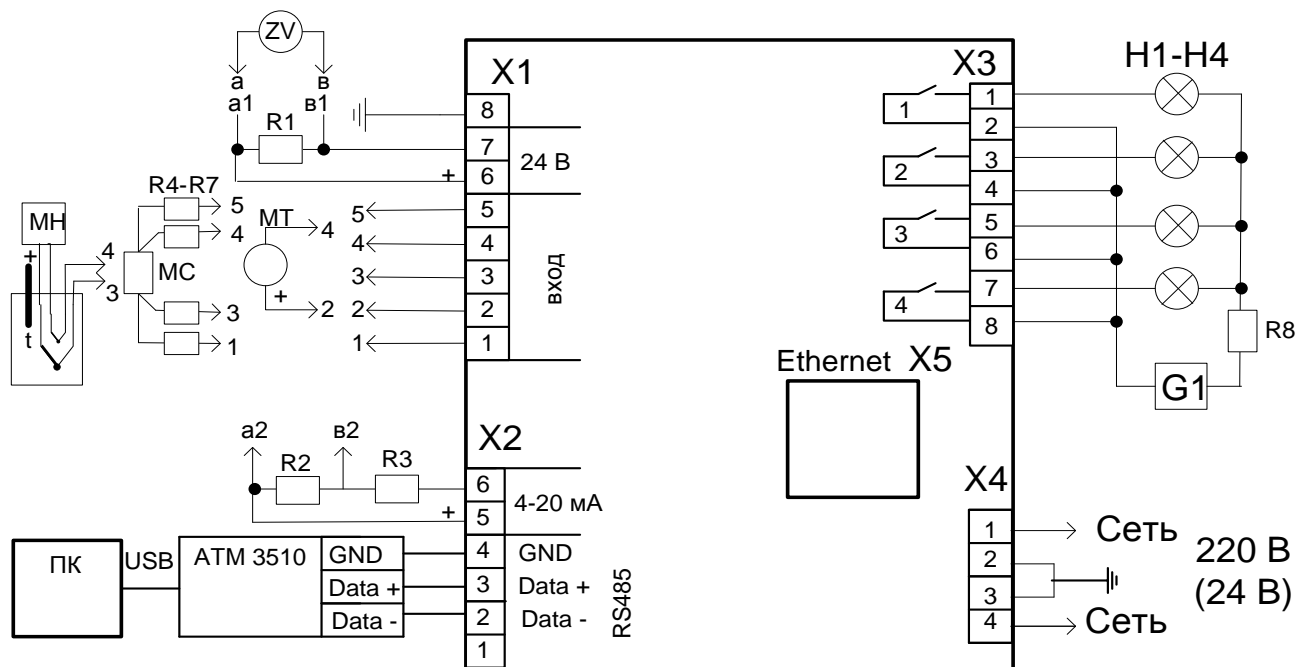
ZV
а
а1
в
в1
X1
8
R1
7
24 В
+
6
R4-R7
МН
5
МТ
4
5
5
4
4
4
3
3
МС
3
вход
+
t
3
+
2
2
2
1
1
X3
H1-H4
1
1
2
2
3
4
3
5
6
4
7
8
R8
Ethernet X5
G1
а2
в2
X2
R2
R3
6
4-20 мА
+
5
X4
1
Сеть
220 В
(24 В)
2
3
4
Сеть
ПК
USB
АТМ 3510
GND
4
GND
Data +
3
Data +
Data -
2
Data -
RS485
1